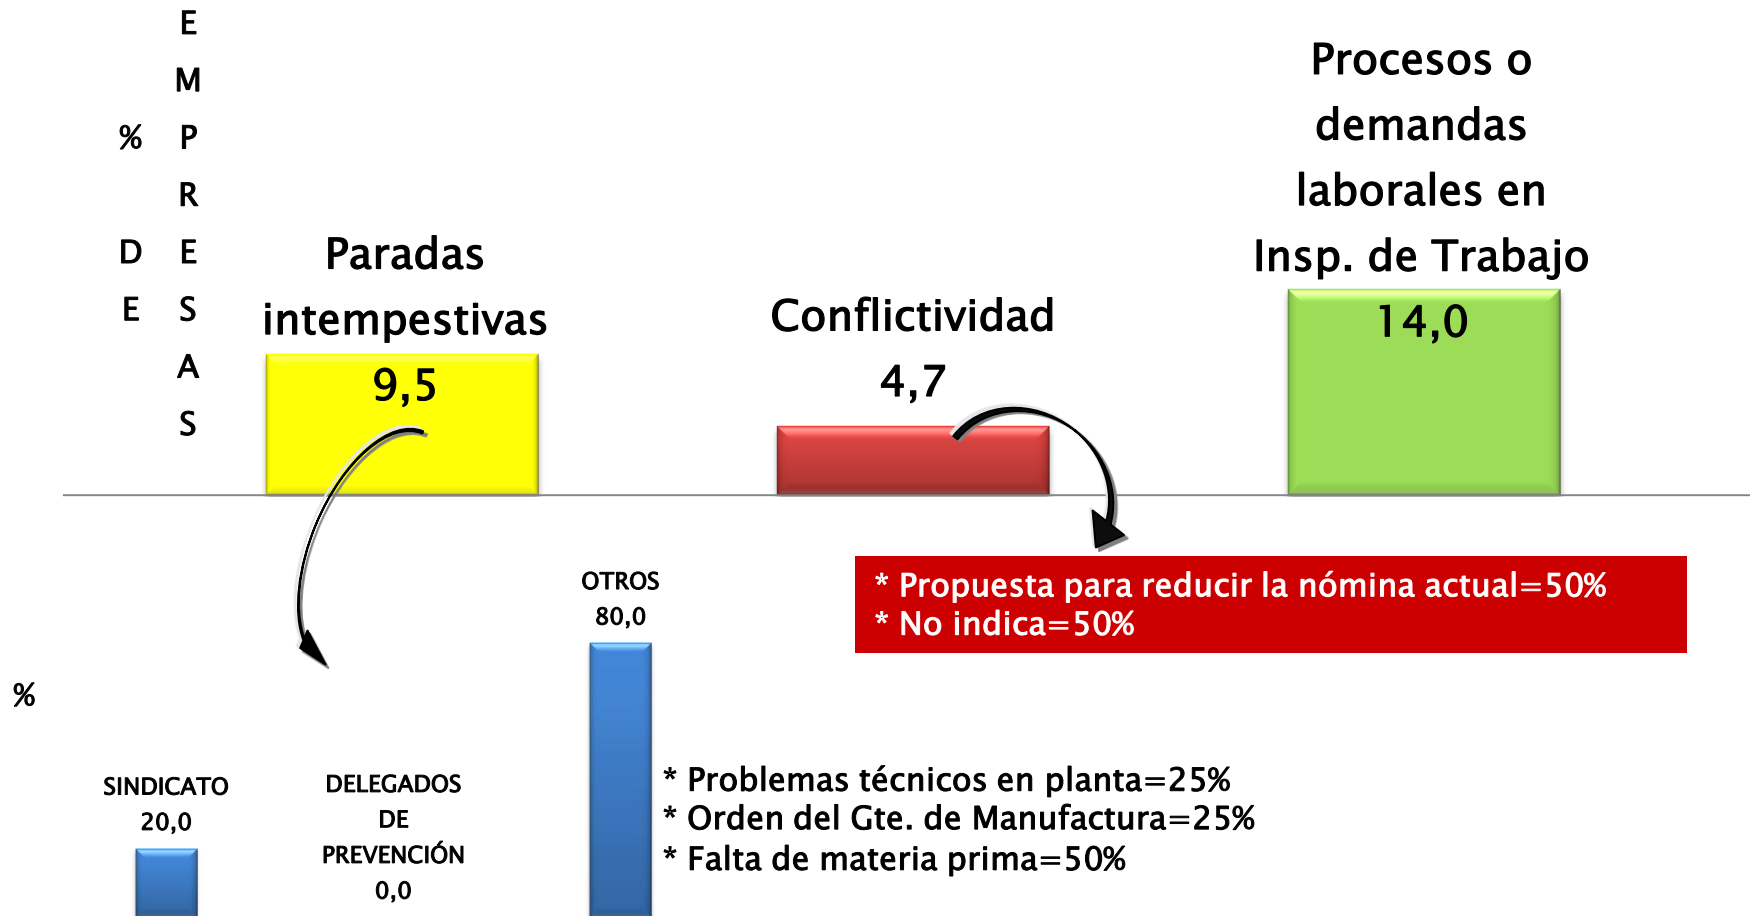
% DE EMPRESAS

Paradas intempestivas
9,5

Conflictividad
4,7

Procesos o demandas laborales en Insp. de Trabajo
14,0

* Propuesta para reducir la nómina actual=50%
* No indica=50%

%

OTROS
80,0

SINDICATO
20,0

DELEGADOS DE PREVENCIÓN
0,0

* Problemas técnicos en planta=25%
* Orden del Gte. de Manufactura=25%
* Falta de materia prima=50%